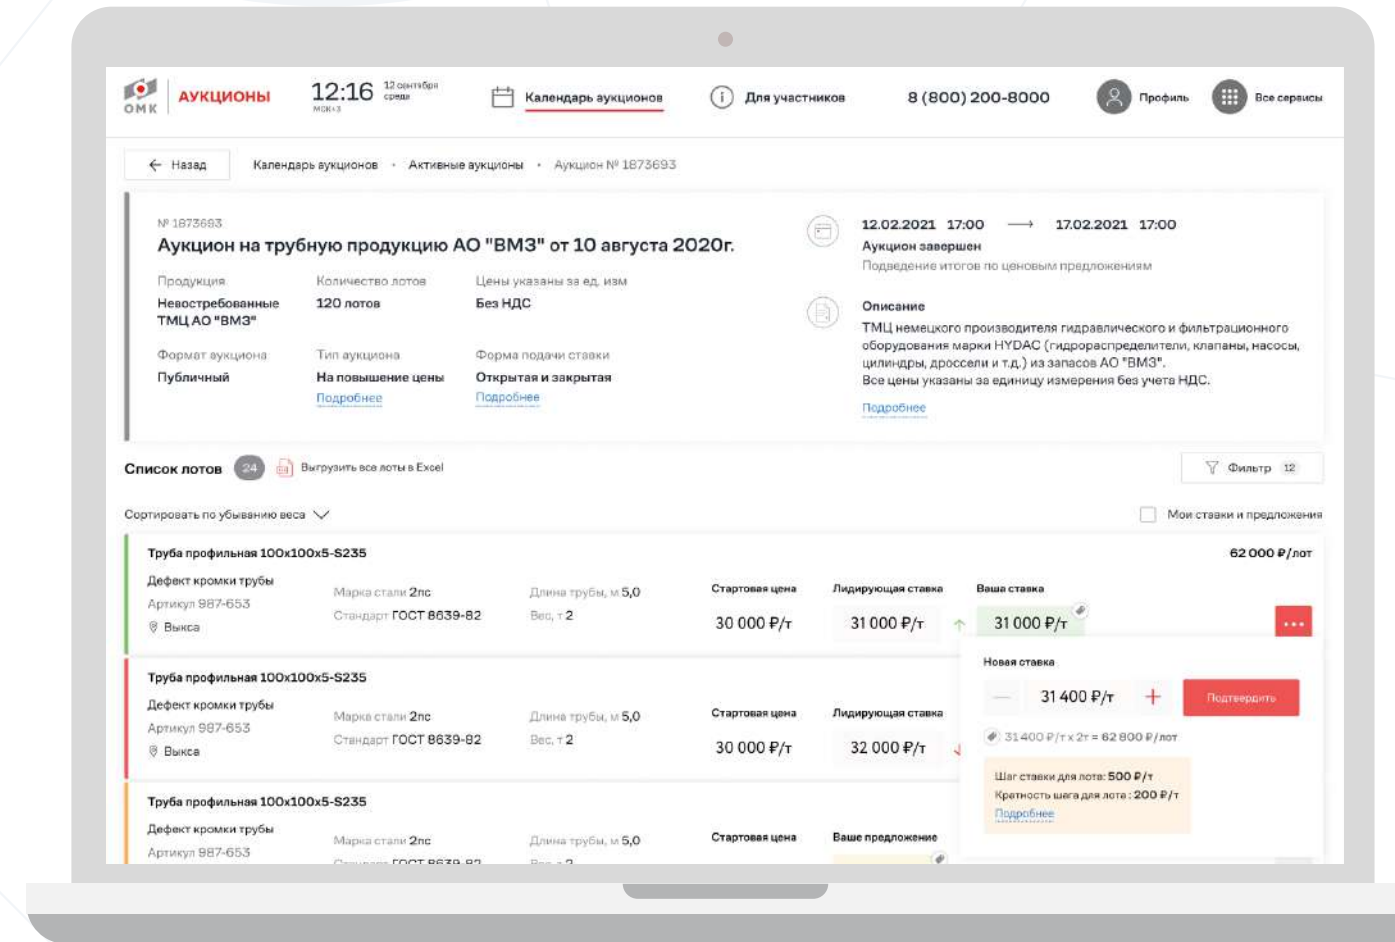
ОМК АУКЦИОНЫ 12:16 12 сентября среда МСК+3 Календарь аукционов Для участников 8 (800) 200-8000 Профиль Все сервисы

← Назад Календарь аукционов • Активные аукционы • Аукцион № 1873693

№ 1873693
Аукцион на трубную продукцию АО "ВМЗ" от 10 августа 2020г.

Продукция
Невостребованные ТМЦ АО "ВМЗ"

Количество лотов
120 лотов

Цены указаны за ед. изм
Без НДС

Формат аукциона
Публичный

Тип аукциона
На повышение цены
Подробнее

Форма подачи ставки
Открытая и закрытая
Подробнее

12.02.2021 17:00 → 17.02.2021 17:00
Аукцион завершен
Подведение итогов по ценовым предложениям

Описание
ТМЦ немецкого производителя гидравлического и фильтрационного оборудования марки HYDAC (гидрораспределители, клапаны, насосы, цилиндры, дроссели и т.д.) из запасов АО "ВМЗ".
Все цены указаны за единицу измерения без учета НДС.
Подробнее

Список лотов 24 Выгрузить все лоты в Excel Фильтр 12

Сортировать по убыванию веса Мои ставки и предложения

Труба профильная 100x100x5-S235 62 000 ₽/лот
Дефект кромки трубы
Артикул 987-653
Выкса
Марка стали 2пс
Стандарт ГОСТ 8639-82
Длина трубы, м 5,0
Вес, т 2
Стартовая цена 30 000 ₽/т
Лидирующая ставка 31 000 ₽/т
Ваша ставка 31 000 ₽/т
...

Новая ставка
— 31 400 ₽/т + Подтвердить
31 400 ₽/т x 2т = 62 800 ₽/лот
Шаг ставки для лота: 500 ₽/т
Кратность шага для лота : 200 ₽/т
Подробнее

Труба профильная 100x100x5-S235
Дефект кромки трубы
Артикул 987-653
Выкса
Марка стали 2пс
Стандарт ГОСТ 8639-82
Длина трубы, м 5,0
Вес, т 2
Стартовая цена 30 000 ₽/т
Лидирующая ставка 32 000 ₽/т

Труба профильная 100x100x5-S235
Дефект кромки трубы
Артикул 987-653
Марка стали 2пс
Длина трубы, м 5,0
Стартовая цена
Ваше предложение